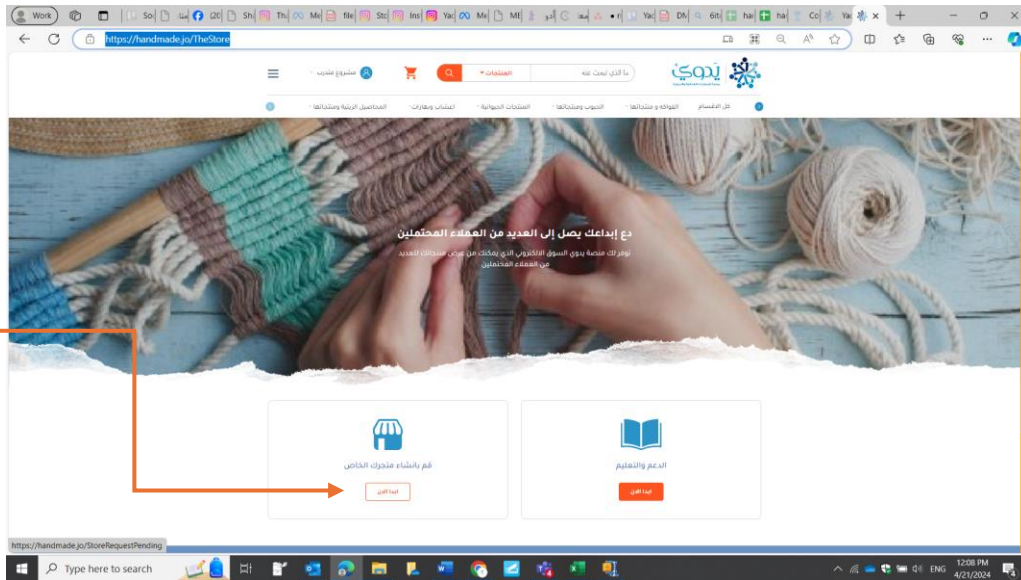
Work | So | (20 | Sh | Th | Me | file | Stc | Ins | Yac | Me | MI | Yac | DN | 6iti | har | ha | Co | Ya ×

https://handmade.jo/TheStore

يدوي

ما الذي تبحث عنه | المنتجات | مشروع متدرب

كل الأقسام | الفواكه و منتجاتها | الحبوب ومنتجاتها | المنتجات الحيوانية | أعشاب وبهارات | المحاصيل الزيتية ومنتجاتها

دع إبداعك يصل إلى العديد من العملاء المحتملين

توفر لك منصة يدوي السوق الالكتروني الذي يمكنك من عرض منتجاتك للعديد من العملاء المحتملين

قم بإنشاء متجرك الخاص

ابدا الآن

الدعم والتعليم

ابدا الآن

https://handmade.jo/StoreRequestPending

Type here to search

ENG 12:08 PM 4/21/2024